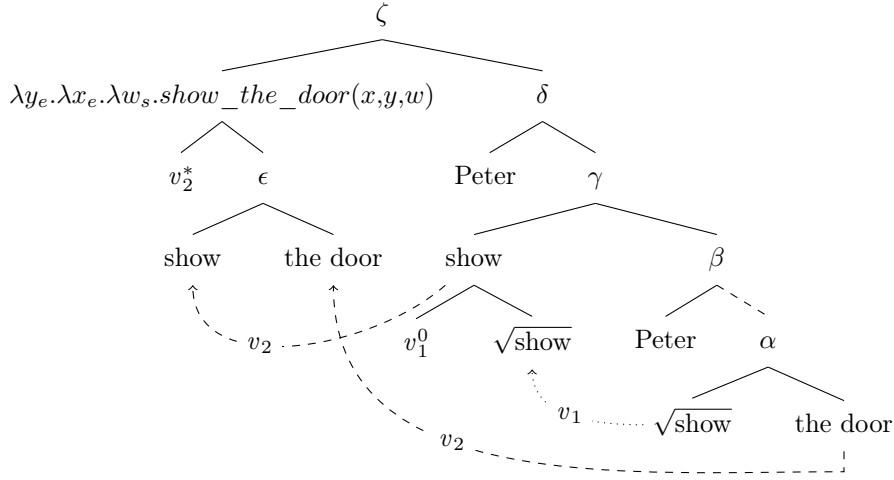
$\zeta$

$\lambda y_e.\lambda x_e.\lambda w_s.show\_the\_door(x,y,w)$

$\delta$

$v_2^*$

$\epsilon$

Peter

$\gamma$

show

the door

show

$\beta$

$v_2$

$v_1^0$

$\sqrt{\text{show}}$

Peter

$\alpha$

$v_1$

$\sqrt{\text{show}}$

the door

$v_2$